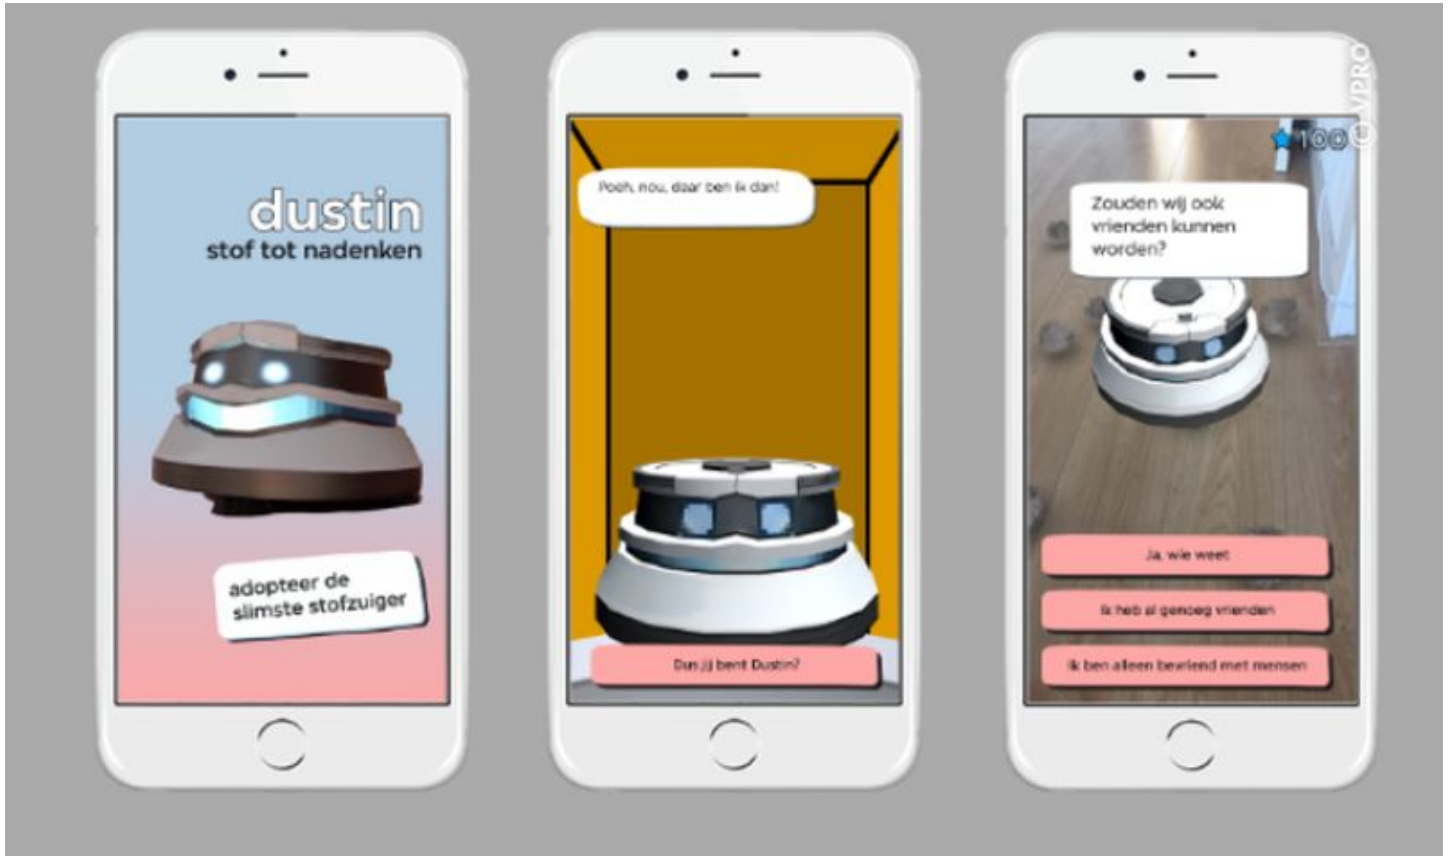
dustin
stof tot nadenken

adopteer de slimste stofzuiger

Pooh, nou, daar ben ik dan!

Dus jij bent Dustin?

100

© VPRO

Zouden wij ook vrienden kunnen worden?

Ja, wie weet

Ik heb al genoeg vrienden

Ik ben alleen bevriend met mensen